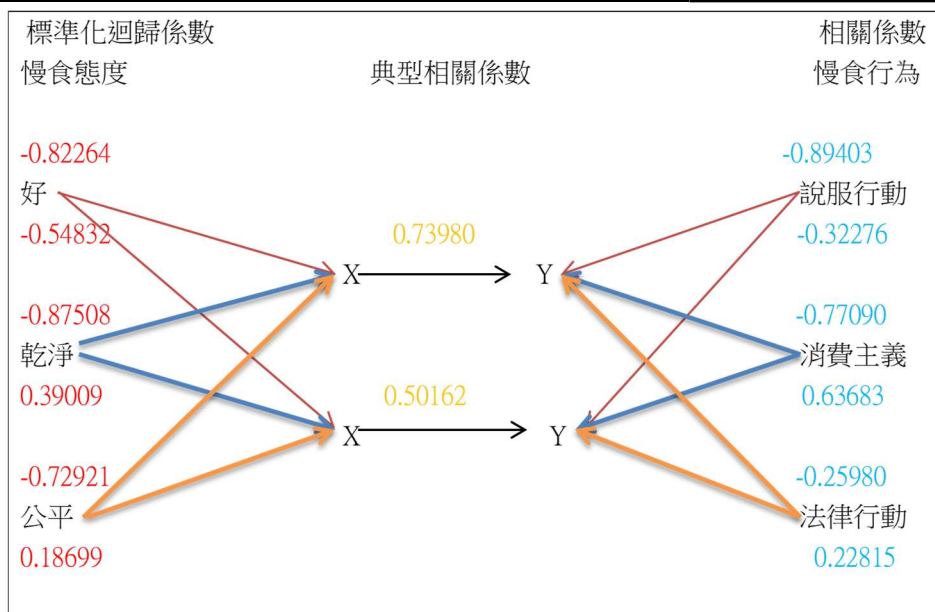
標準化迴歸係數
慢食態度

典型相關係數

相關係數
慢食行為

-0.82264
好
-0.54832

0.73980

X

Y

-0.89403
說服行動
-0.32276

-0.87508
乾淨
0.39009

-0.77090
消費主義
0.63683

0.50162

X

Y

-0.72921
公平
0.18699

-0.25980
法律行動
0.22815